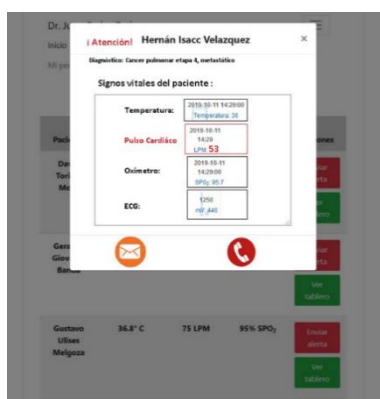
Dr. J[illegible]
Inicio
Mi pe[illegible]

¡Atención! Hernán Isacc Velazquez ×
Diagnóstico: Cancer pulmonar etapa 4, metastático

Signos vitales del paciente :

Temperatura: 2019-10-11 14:29:00
Temperatura: 36

Pulso Cardiaco 2019-10-11
14:29
LPM 53

Oximetro: 2019-10-11
14:29:00
$SPO_2$: 95.7

ECG: 1250
mV: 440

Paci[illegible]
Da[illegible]
Tori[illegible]
Mo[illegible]

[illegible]ones
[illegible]
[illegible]
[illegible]

Gera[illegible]
Giov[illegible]
Bana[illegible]

Ver tablero

Gustavo Ulises Melgoza | 36.8° C | 75 LPM | 95% $SPO_2$ | Enviar alerta | Ver tablero